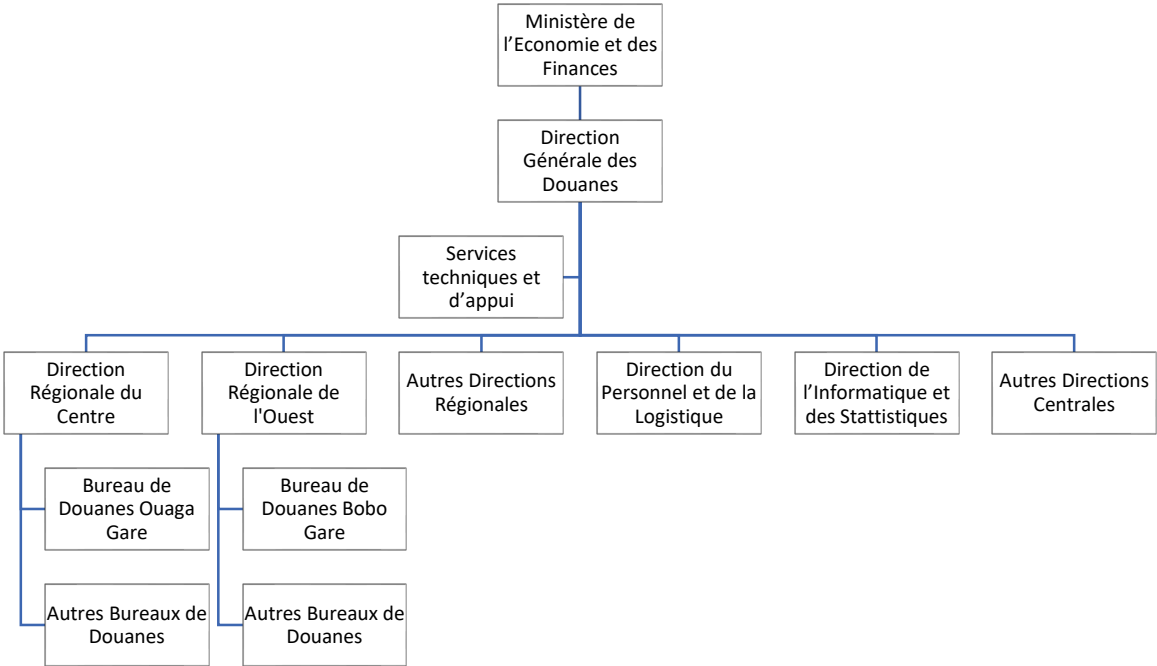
Ministère de l’Economie et des Finances

Direction Générale des Douanes

Services techniques et d’appui

Direction Régionale du Centre

Direction Régionale de l'Ouest

Autres Directions Régionales

Direction du Personnel et de la Logistique

Direction de l’Informatique et des Stattistiques

Autres Directions Centrales

Bureau de Douanes Ouaga Gare

Autres Bureaux de Douanes

Bureau de Douanes Bobo Gare

Autres Bureaux de Douanes